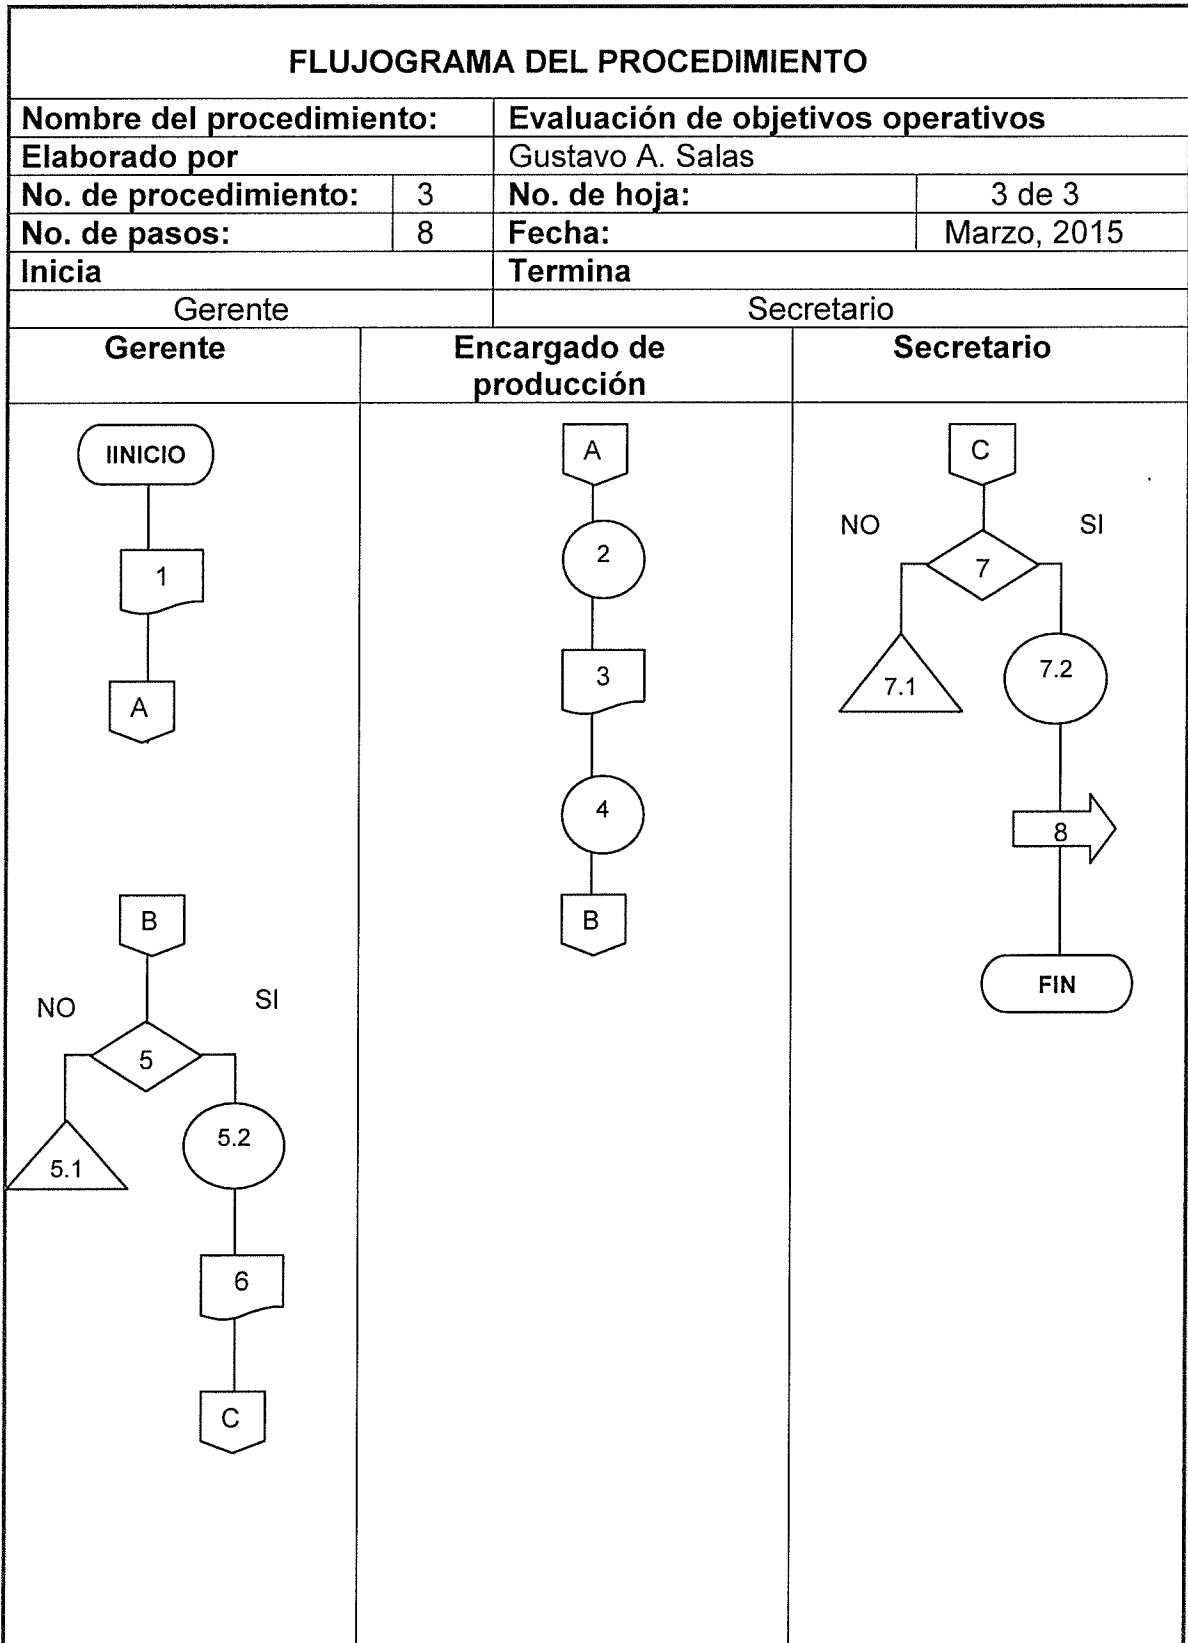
FLUJOGRAMA DEL PROCEDIMIENTO

| Nombre del procedimiento: | | Evaluación de objetivos operativos | |
|---|---|---|---|
| Elaborado por | | Gustavo A. Salas | |
| No. de procedimiento: | 3 | No. de hoja: | 3 de 3 |
| No. de pasos: | 8 | Fecha: | Marzo, 2015 |
| Inicia | | Termina | |
| Gerente | | Secretario | |

| Gerente | Encargado de producción | Secretario |
|---|---|---|

IINICIO
1
A
B
NO
SI
5
5.1
5.2
6
C

A
2
3
4
B

C
NO
SI
7
7.1
7.2
8
FIN